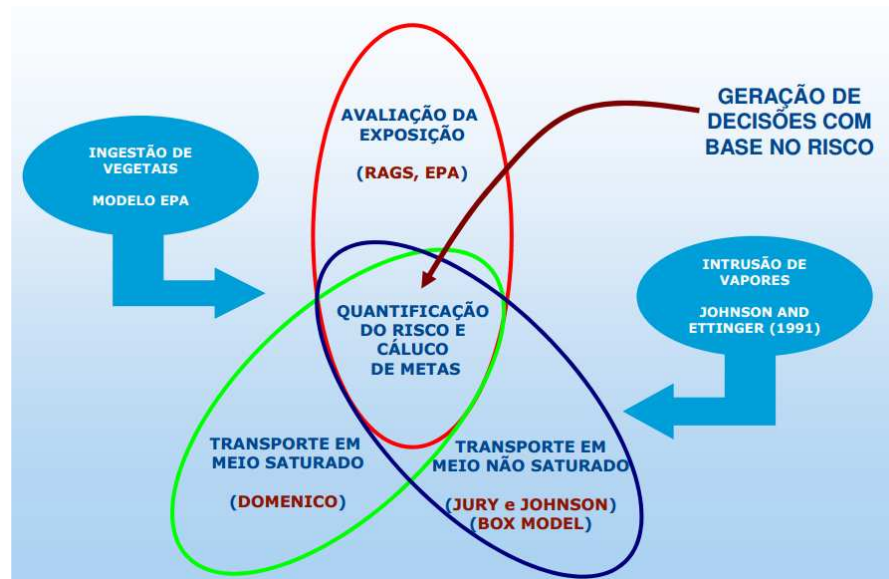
AVALIAÇÃO DA EXPOSIÇÃO

(RAGS, EPA)

GERAÇÃO DE DECISÕES COM BASE NO RISCO

INGESTÃO DE VEGETAIS

MODELO EPA

INTRUSÃO DE VAPORES

JOHNSON AND ETTINGER (1991)

QUANTIFICAÇÃO DO RISCO E CÁLUCO DE METAS

TRANSPORTE EM MEIO SATURADO

(DOMENICO)

TRANSPORTE EM MEIO NÃO SATURADO

(JURY e JOHNSON)
(BOX MODEL)